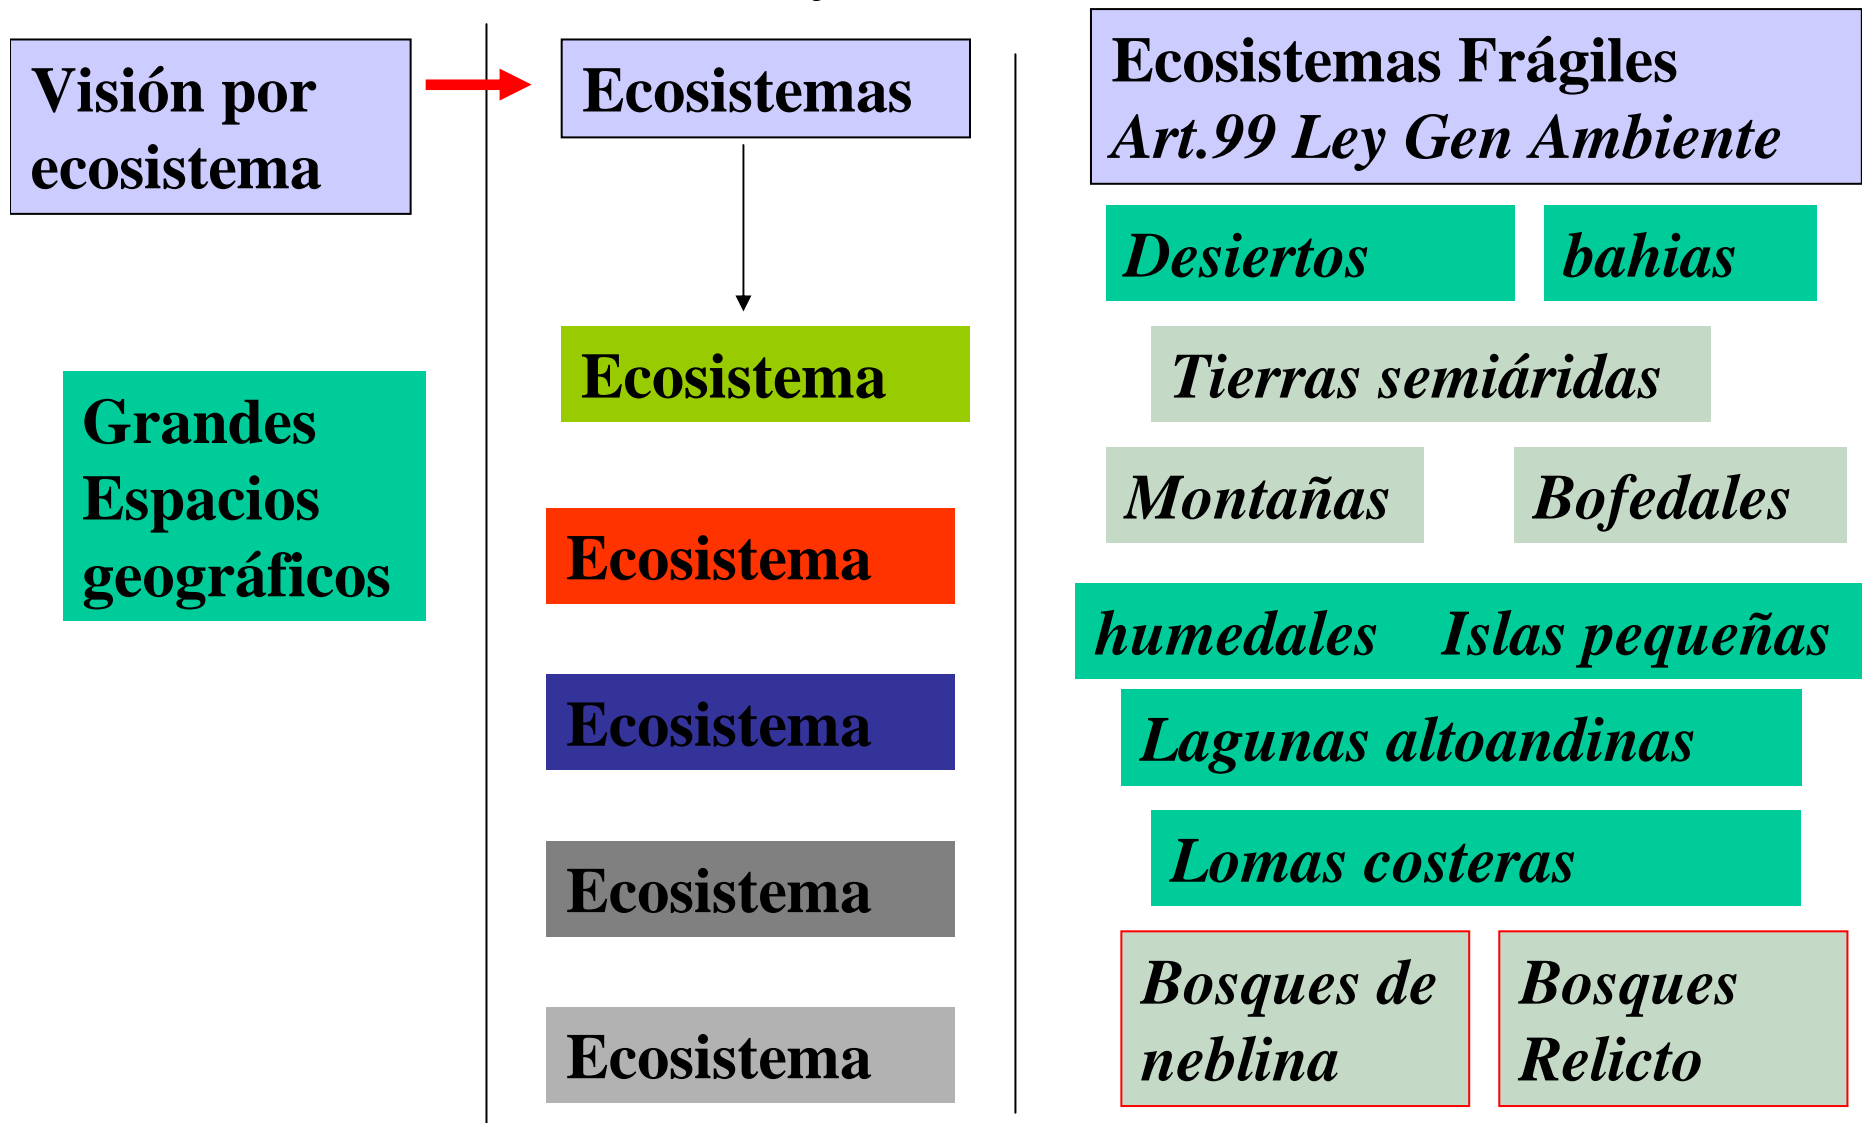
Visión por ecosistema

Grandes Espacios geográficos

Ecosistemas

Ecosistema

Ecosistema

Ecosistema

Ecosistema

Ecosistema

Ecosistemas Frágiles
*Art.99 Ley Gen Ambiente*

*Desiertos*

*bahias*

*Tierras semiáridas*

*Montañas*

*Bofedales*

*humedales*

*Islas pequeñas*

*Lagunas altoandinas*

*Lomas costeras*

*Bosques de neblina*

*Bosques Relicto*